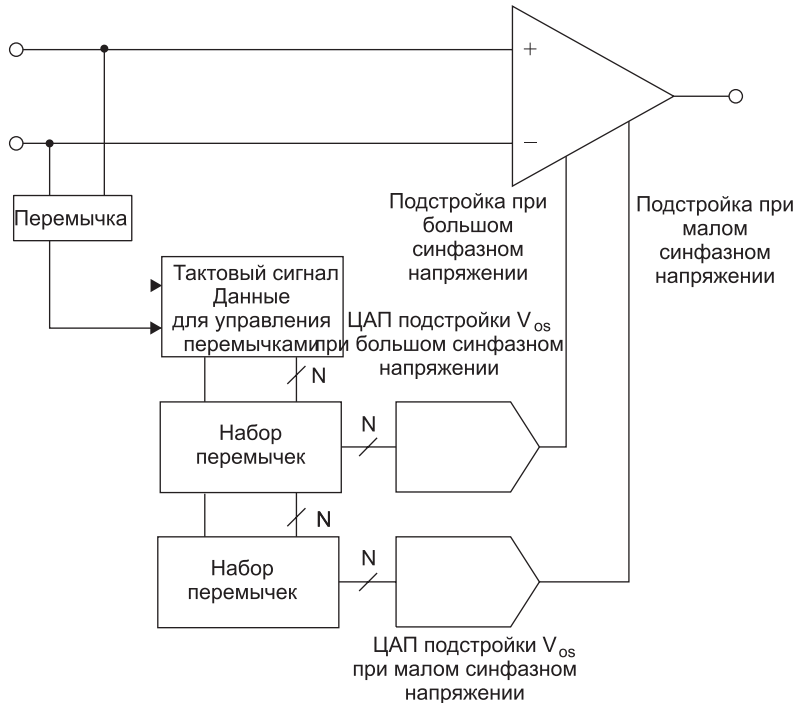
+

−

Перемычка

Подстройка при большом синфазном напряжении

Подстройка при малом синфазном напряжении

Тактовый сигнал
Данные
для управления перемычками

ЦАП подстройки $V_{os}$ при большом синфазном напряжении

N

Набор перемычек

N

N

Набор перемычек

N

ЦАП подстройки $V_{os}$ при малом синфазном напряжении